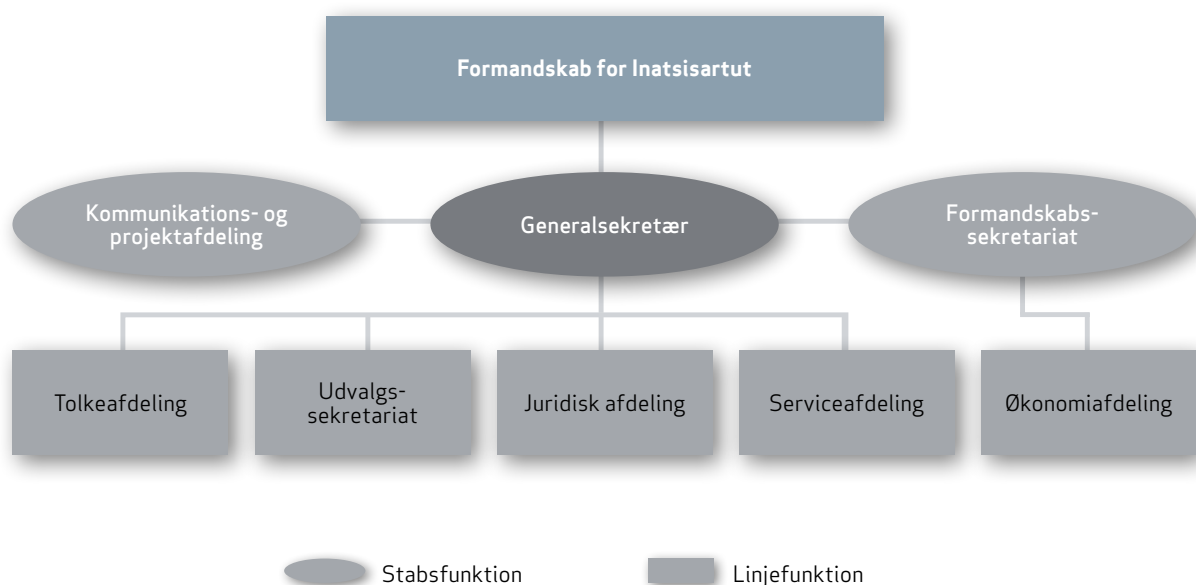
Formandskab for Inatsisartut

Kommunikations- og projektafdeling

Generalsekretær

Formandskabs-sekretariat

Tolkeafdeling

Udvalgs-sekretariat

Juridisk afdeling

Serviceafdeling

Økonomiafdeling

Stabsfunktion

Linjefunktion